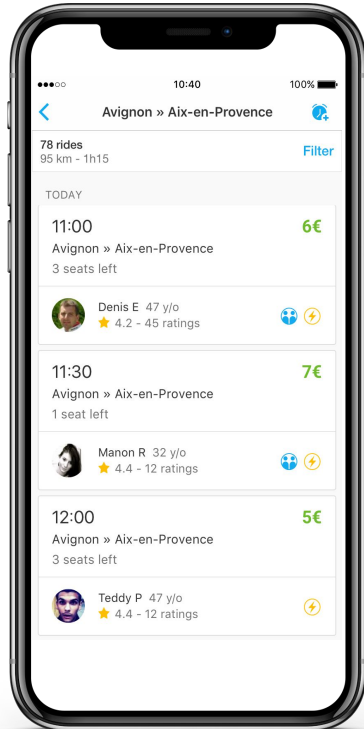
●●●○○ 10:40 100%

Avignon » Aix-en-Provence

78 rides
95 km - 1h15

Filter

TODAY

11:00
6€
Avignon » Aix-en-Provence
3 seats left

Denis E 47 y/o
4.2 - 45 ratings

11:30
7€
Avignon » Aix-en-Provence
1 seat left

Manon R 32 y/o
4.4 - 12 ratings

12:00
5€
Avignon » Aix-en-Provence
3 seats left

Teddy P 47 y/o
4.4 - 12 ratings